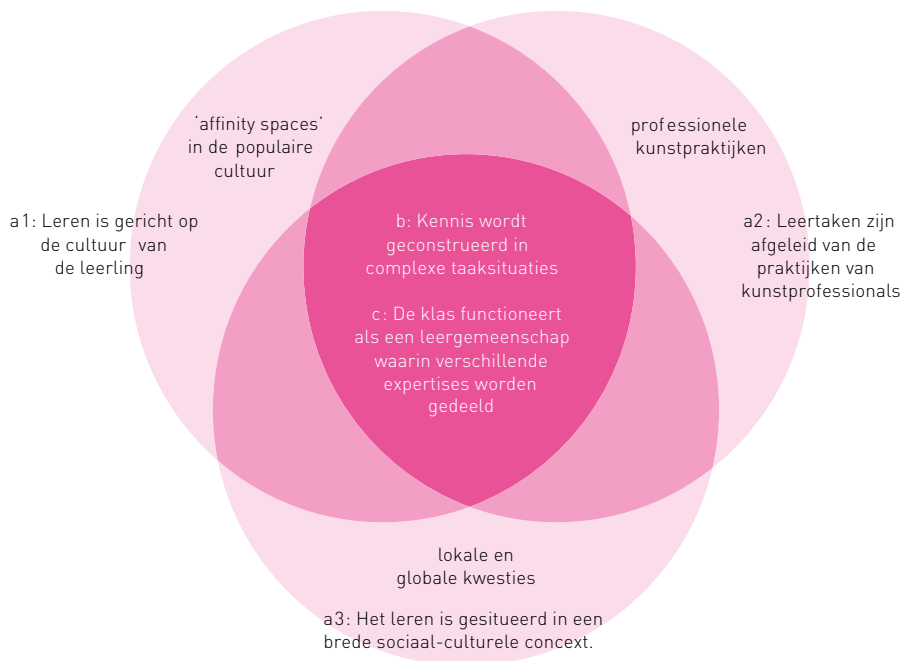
'affinity spaces' in de populaire cultuur

professionele kunstpraktijken

a1: Leren is gericht op de cultuur van de leerling

b: Kennis wordt geconstrueerd in complexe taaksituaties

c: De klas functioneert als een leergemeenschap waarin verschillende expertises worden gedeeld

a2: Leertaken zijn afgeleid van de praktijken van kunstprofessionals

lokale en globale kwesties

a3: Het leren is gesitueerd in een brede sociaal-culturele concext.